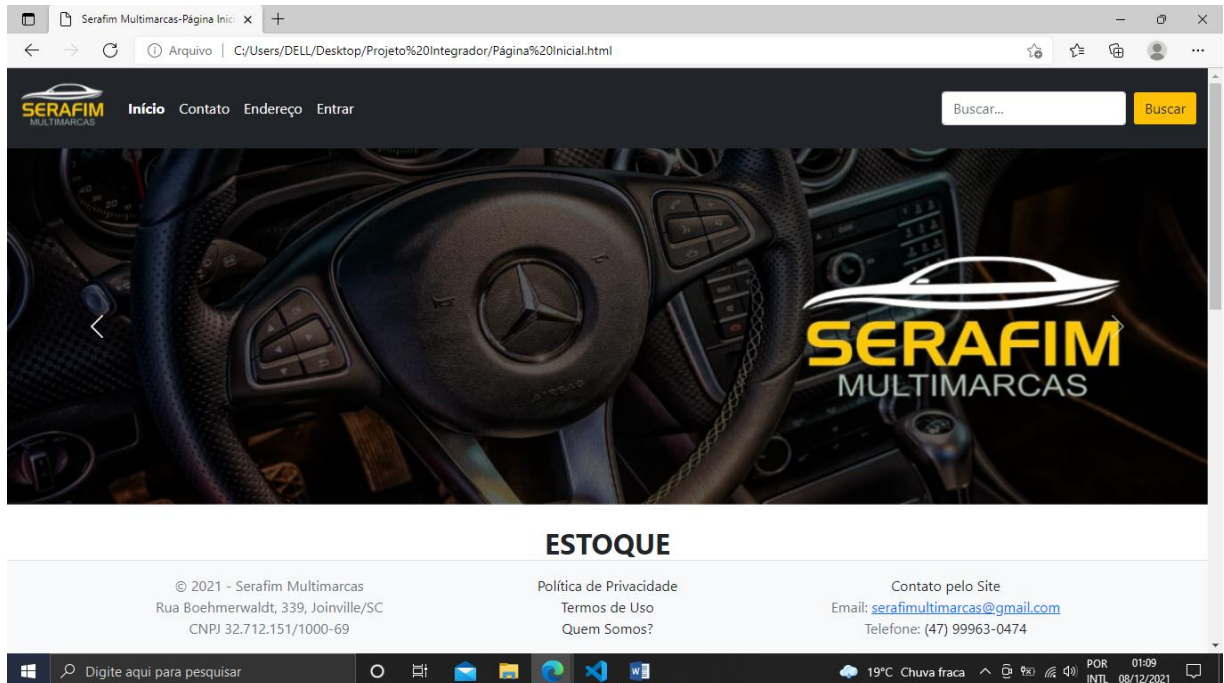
Serafim Multimarcas-Página Inici ×
+
Arquivo | C:/Users/DELL/Desktop/Projeto%20Integrador/Página%20Inicial.html

SERAFIM MULTIMARCAS
Início Contato Endereço Entrar
Buscar...
Buscar

SERAFIM
MULTIMARCAS

ESTOQUE

© 2021 - Serafim Multimarcas
Rua Boehmerwaldt, 339, Joinville/SC
CNPJ 32.712.151/1000-69

Política de Privacidade
Termos de Uso
Quem Somos?

Contato pelo Site
Email: serafimmultimarcas@gmail.com
Telefone: (47) 99963-0474

Digite aqui para pesquisar
19°C Chuva fraca
POR INTL
01:09
08/12/2021